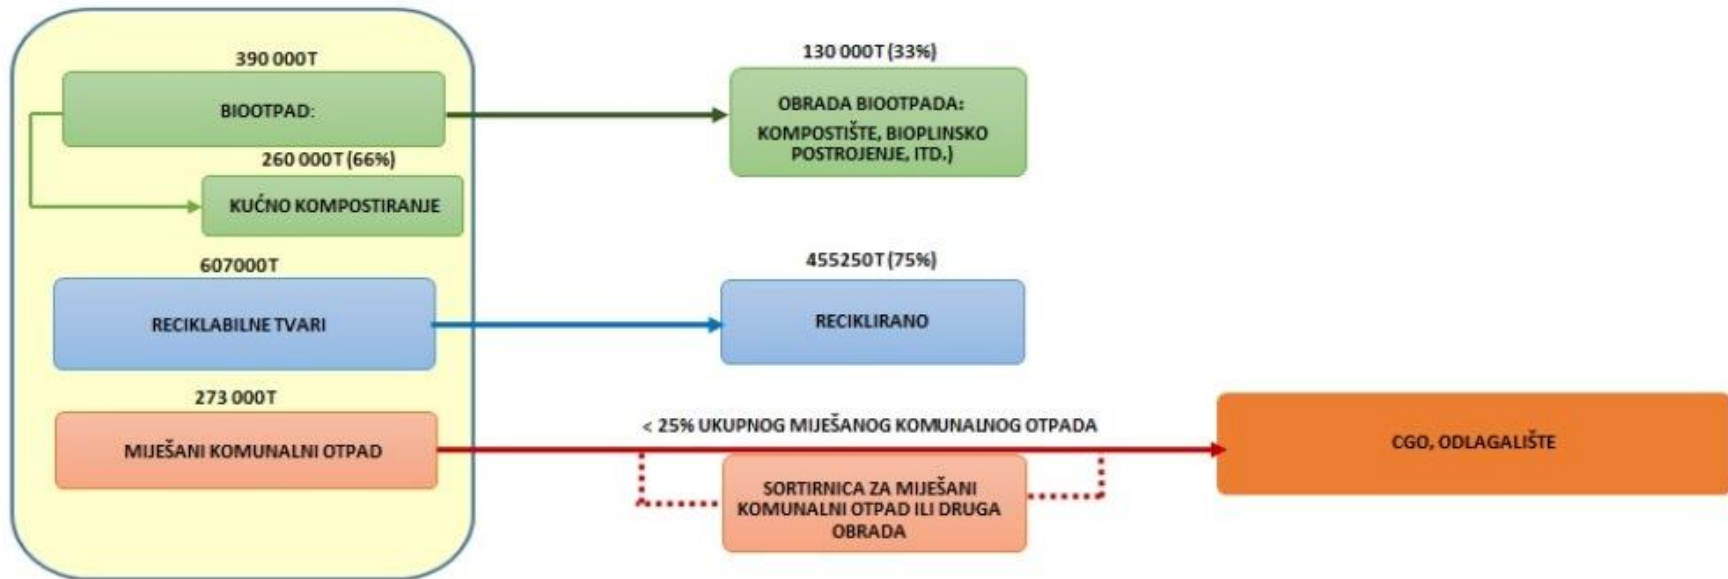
390 000T

BIOOTPAD:

260 000T (66%)

KUĆNO KOMPOSTIRANJE

130 000T (33%)

OBRADA BIOOTPADA: KOMPOSTIŠTE, BIOPLINSKO POSTROJENJE, ITD.)

607000T

RECIKLABILNE TVARI

455250T (75%)

RECIKLIRANO

273 000T

MIJEŠANI KOMUNALNI OTPAD

< 25% UKUPNOG MIJEŠANOG KOMUNALNOG OTPADA

CGO, ODLAGALIŠTE

SORTIRNICA ZA MIJEŠANI KOMUNALNI OTPAD ILI DRUGA OBRADA